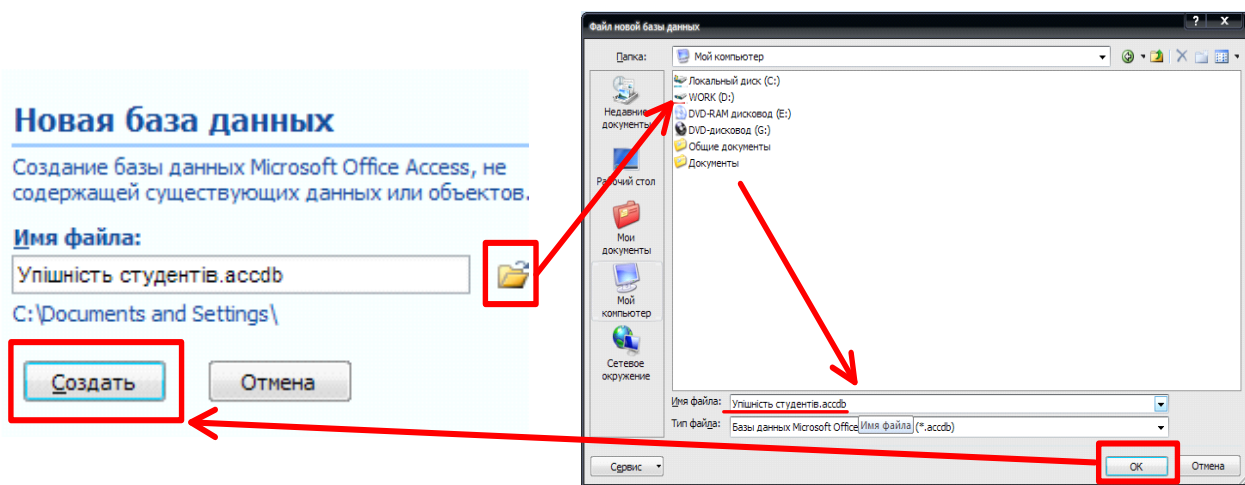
Новая база данных

Создание базы данных Microsoft Office Access, не содержащей существующих данных или объектов.

Имя файла:

Упішність студентів.accdb

C:\Documents and Settings\

Создать

Отмена

Файл новой базы данных

?

X

Папка:

Мой компьютер

Недавние документы

Рабочий стол

Мои документы

Мой компьютер

Сетевое окружение

Локальный диск (C:)

WORK (D:)

DVD-RAM дисковод (E:)

DVD-дисковод (G:)

Общие документы

Документы

Имя файла:

Упішність студентів.accdb

Тип файла:

Базы данных Microsoft Office Имя файла (*.accdb)

Сервис

ОК

Отмена